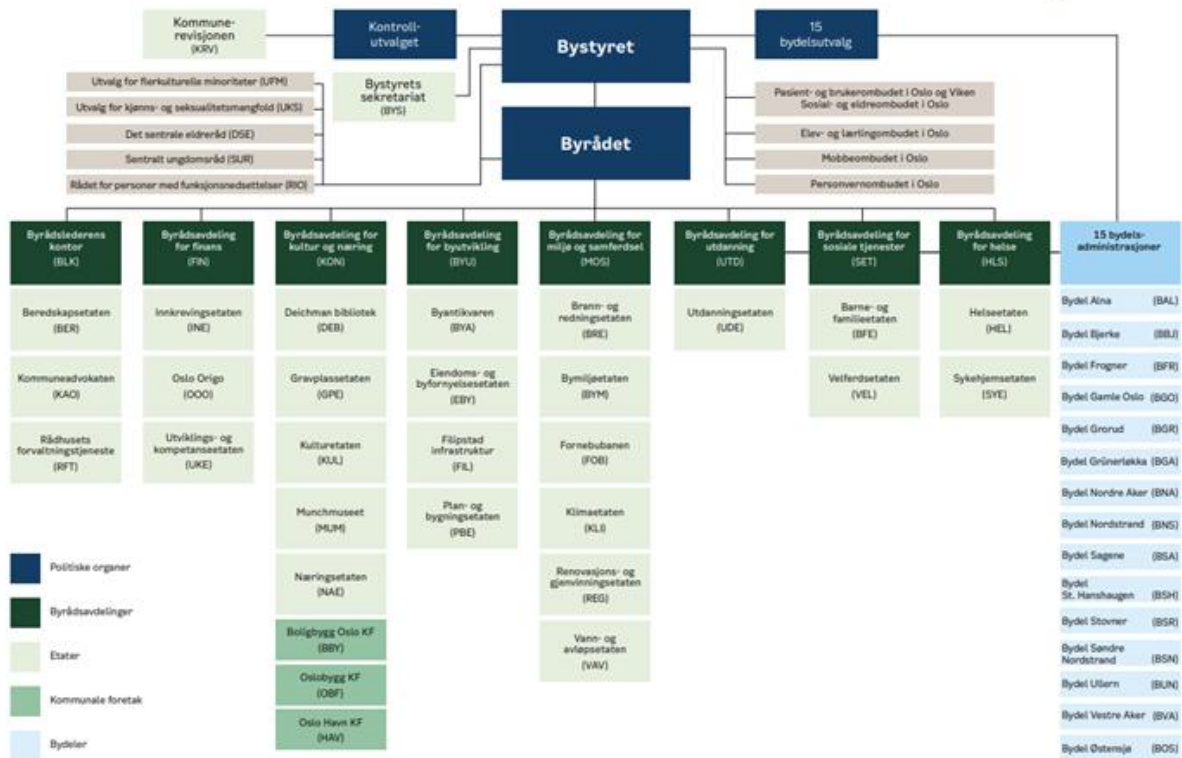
Kommune-revisjonen (KRV)

Kontroll-utvalget

Bystyret

15 bydelsutvalg

Utvalg for flerkulturelle minoriteter (UFM)

Utvalg for kjønns- og seksualitetsmangfold (UKS)

Det sentrale eldreråd (DSE)

Sentralt ungdomsråd (SUR)

Rådet for personer med funksjonsnedsettelser (RIO)

Bystyrets sekretariat (BYS)

Byrådet

Pasient- og brukerombudet i Oslo og Viken Sosial- og eldreombudet i Oslo

Elev- og lærlingombudet i Oslo

Mobbeombudet i Oslo

Personvernombudet i Oslo

Byrådslederens kontor (BLK)

Beredskapsetaten (BER)

Kommuneadvokaten (KAO)

Rådhusets forvaltningstjeneste (RFT)

Byrådsavdeling for finans (FIN)

Innkrevingsetaten (INE)

Oslo Origo (OOO)

Utviklings- og kompetanseetaten (UKE)

Byrådsavdeling for kultur og næring (KON)

Deichman bibliotek (DEB)

Gravplassetaten (GPE)

Kulturetaten (KUL)

Munchmuseet (MUM)

Næringsetaten (NAE)

Boligbygg Oslo KF (BBY)

Oslobygg KF (OBF)

Oslo Havn KF (HAV)

Byrådsavdeling for byutvikling (BYU)

Byantikvaren (BYA)

Eiendoms- og byfornyelsesetaten (EBY)

Filipstad infrastruktur (FIL)

Plan- og bygningsetaten (PBE)

Byrådsavdeling for miljø og samferdsel (MOS)

Brann- og redningsetaten (BRE)

Bymiljøetaten (BYM)

Fornebubanen (FOB)

Klimaetaten (KLI)

Renovasjons- og gjenvinningsetaten (REG)

Vann- og avløpsetaten (VAV)

Byrådsavdeling for utdanning (UTD)

Utdanningsetaten (UDE)

Byrådsavdeling for sosiale tjenester (SET)

Barne- og familieetaten (BFE)

Velferdsetaten (VEL)

Byrådsavdeling for helse (HLS)

Helseetaten (HEL)

Sykehjemsetaten (SYE)

15 bydels-administrasjoner

Bydel Alna (BAL)
Bydel Bjerke (BBJ)
Bydel Frogner (BFR)
Bydel Gamle Oslo (BGO)
Bydel Grorud (BGR)
Bydel Grünerløkka (BGA)
Bydel Nordre Aker (BNA)
Bydel Nordstrand (BNS)
Bydel Sagene (BSA)
Bydel St. Hanshaugen (BSH)
Bydel Stovner (BSR)
Bydel Søndre Nordstrand (BSN)
Bydel Ullern (BUN)
Bydel Vestre Aker (BVA)
Bydel Østensjø (BOS)

Politiske organer
Byrådsavdelinger
Etater
Kommunale foretak
Bydeler